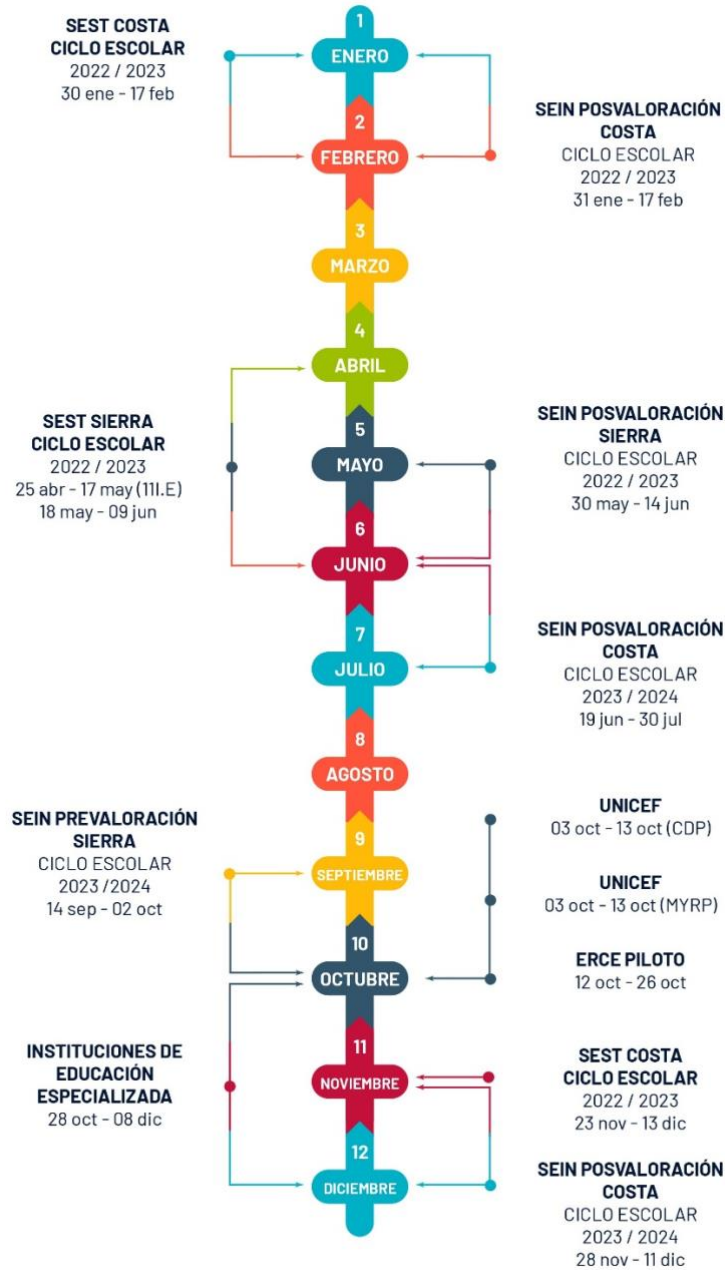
SEST COSTA
CICLO ESCOLAR
2022 / 2023
30 ene - 17 feb

1
ENERO

2
FEBRERO

SEIN POSVALORACIÓN COSTA
CICLO ESCOLAR
2022 / 2023
31 ene - 17 feb

3
MARZO

4
ABRIL

SEST SIERRA
CICLO ESCOLAR
2022 / 2023
25 abr - 17 may (11I.E)
18 may - 09 jun

5
MAYO

SEIN POSVALORACIÓN SIERRA
CICLO ESCOLAR
2022 / 2023
30 may - 14 jun

6
JUNIO

7
JULIO

SEIN POSVALORACIÓN COSTA
CICLO ESCOLAR
2023 / 2024
19 jun - 30 jul

8
AGOSTO

SEIN PREVALORACIÓN SIERRA
CICLO ESCOLAR
2023 /2024
14 sep - 02 oct

9
SEPTIEMBRE

UNICEF
03 oct - 13 oct (CDP)

UNICEF
03 oct - 13 oct (MYRP)

10
OCTUBRE

ERCE PILOTO
12 oct - 26 oct

INSTITUCIONES DE EDUCACIÓN ESPECIALIZADA
28 oct - 08 dic

11
NOVIEMBRE

SEST COSTA
CICLO ESCOLAR
2022 / 2023
23 nov - 13 dic

12
DICIEMBRE

SEIN POSVALORACIÓN COSTA
CICLO ESCOLAR
2023 / 2024
28 nov - 11 dic